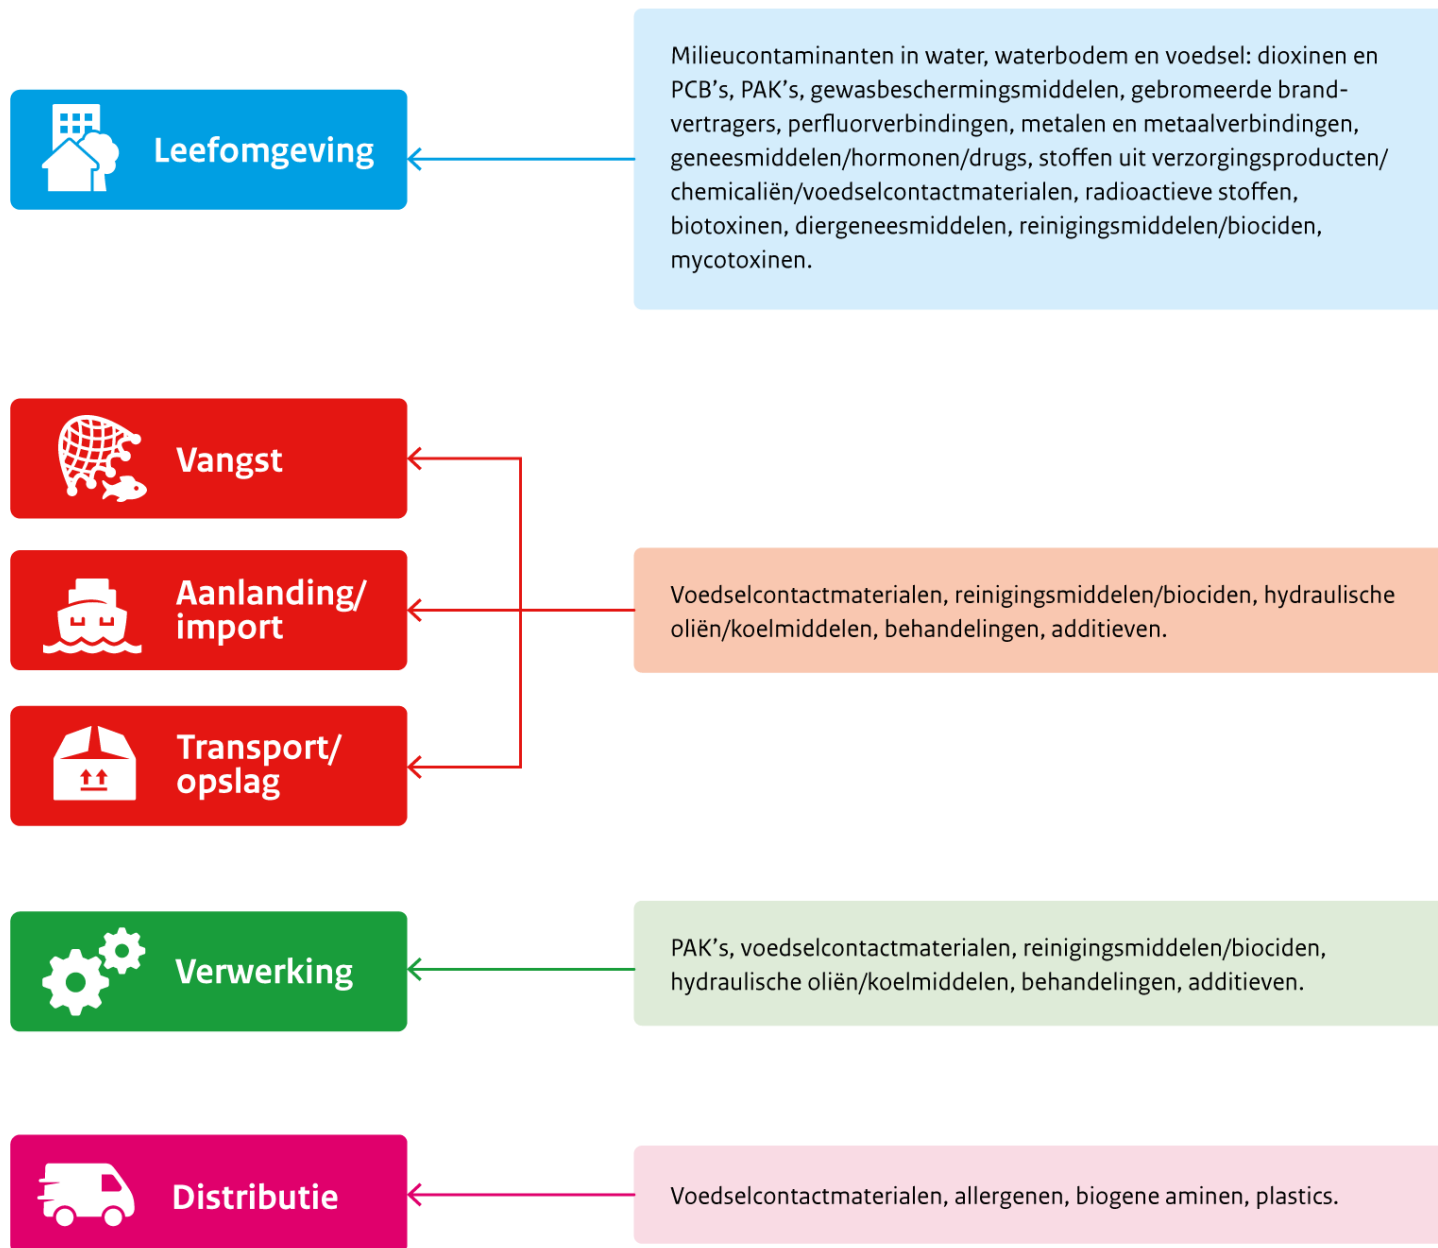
Leefomgeving

Milieucontaminanten in water, waterbodem en voedsel: dioxinen en PCB’s, PAK’s, gewasbeschermingsmiddelen, gebromeerde brandvertragers, perfluorverbindingen, metalen en metaalverbindingen, geneesmiddelen/hormonen/drugs, stoffen uit verzorgingsproducten/chemicaliën/voedselcontactmaterialen, radioactieve stoffen, biotoxinen, diergeneesmiddelen, reinigingsmiddelen/biociden, mycotoxinen.

Vangst

Aanlanding/ import

Transport/ opslag

Voedselcontactmaterialen, reinigingsmiddelen/biociden, hydraulische oliën/koelmiddelen, behandelingen, additieven.

Verwerking

PAK’s, voedselcontactmaterialen, reinigingsmiddelen/biociden, hydraulische oliën/koelmiddelen, behandelingen, additieven.

Distributie

Voedselcontactmaterialen, allergenen, biogene aminen, plastics.